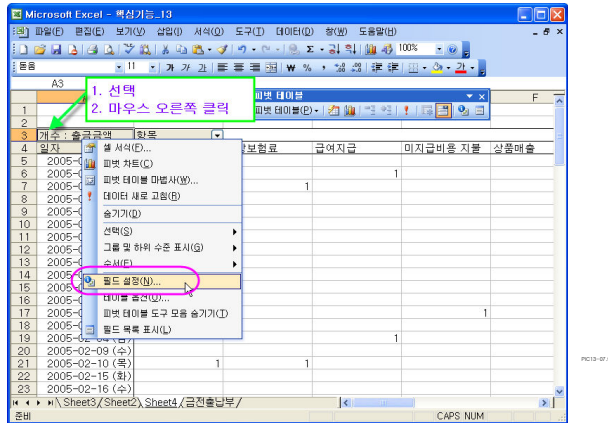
Microsoft Excel - 핵심기능_13

파일(F) 편집(E) 보기(V) 삽입(I) 서식(O) 도구(T) 데이터(D) 창(W) 도움말(H)

100%

돋움 11 가 가 가

A3

1. 선택
2. 마우스 오른쪽 클릭

피벗 테이블
피벗 테이블(P)

F

| | A | B | C | D | E | F |
|---|---|---|---|---|---|---|
| 1 | | | | | | |
| 2 | | | | | | |
| 3 | 개수 : 출금금액 | 항목 | | | | |
| 4 | 일자 | | 강보험료 | 급여지급 | 미지급비용 지불 | 상품매출 |
| 5 | 2005-0 | | | | | |
| 6 | 2005-0 | | | | 1 | |
| 7 | 2005-0 | | | 1 | | |
| 8 | 2005-0 | | | | | |
| 9 | 2005-0 | | | | | |
| 10 | 2005-0 | | | | | |
| 11 | 2005-0 | | | | | |
| 12 | 2005-0 | | | | | |
| 13 | 2005-0 | | | | | |
| 14 | 2005-0 | | | | | |
| 15 | 2005-0 | | | | | |
| 16 | 2005-0 | | | | | |
| 17 | 2005-0 | | | | | 1 |
| 18 | 2005-0 | | | | | |
| 19 | 2005-02-08 | | | | 1 | |
| 20 | 2005-02-09 (수) | | | | | |
| 21 | 2005-02-10 (목) | | 1 | 1 | | |
| 22 | 2005-02-15 (화) | | | | | |
| 23 | 2005-02-16 (수) | | | | | |

셀 서식(F)...
피벗 차트(C)
피벗 테이블 마법사(W)...
데이터 새로 고침(R)
숨기기(D)
선택(S)
그룹 및 하위 수준 표시(G)
순서(E)
필드 설정(N)...
테이블 옵션(O)...
피벗 테이블 도구 모음 숨기기(T)
필드 목록 표시(L)

Sheet3 / Sheet2 / Sheet4 / 금전출납부

준비
CAPS NUM

PIC13-07